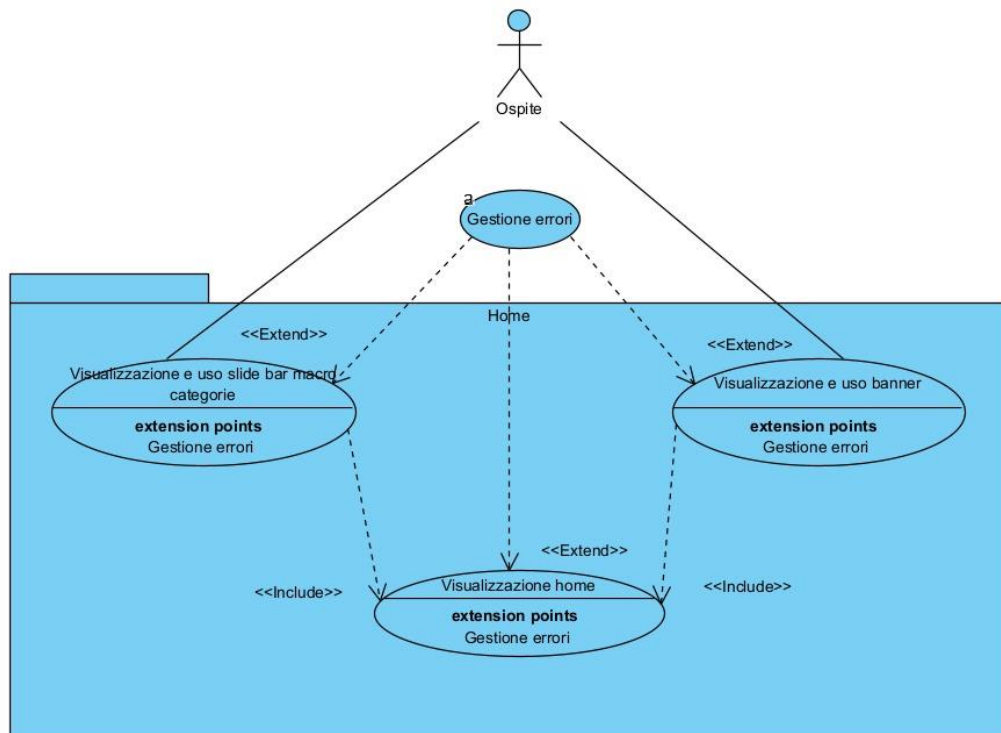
Ospite

a
Gestione errori

Home

<<Extend>>

<<Extend>>

Visualizzazione e uso slide bar macro categorie

extension points
Gestione errori

Visualizzazione e uso banner

extension points
Gestione errori

<<Extend>>

<<Include>>

<<Include>>

Visualizzazione home

extension points
Gestione errori